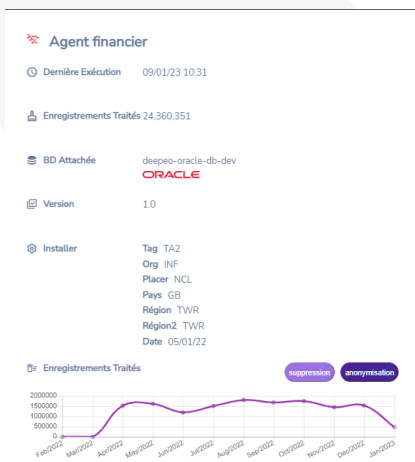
Agent financier

Dernière Exécution 09/01/23 10:31

Enregistrements Traités 24,360,351

BD Attachée deepeo-oracle-db-dev
ORACLE

Version 1.0

Installer
Tag TA2
Org INF
Placer NCL
Pays GB
Région TWR
Région2 TWR
Date 05/01/22

Enregistrements Traités
suppression anonymisation

2000000
1500000
1000000
500000
0

Feb/2022 Mar/2022 Apr/2022 May/2022 Jun/2022 Jul/2022 Aug/2022 Sep/2022 Oct/2022 Nov/2022 Dec/2022 Jan/2023